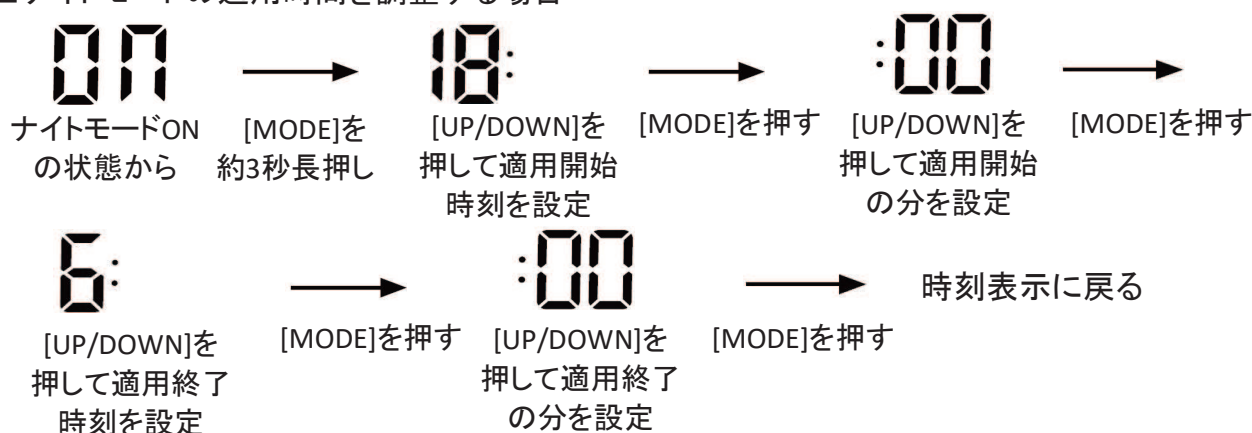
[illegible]ナイトモードの適用時間を調整する場合

On

ナイトモードON の状態から

[MODE]を約3秒長押し

18:

[UP/DOWN]を押して適用開始時刻を設定

[MODE]を押す

:00

[UP/DOWN]を押して適用開始の分を設定

[MODE]を押す

6:

[UP/DOWN]を押して適用終了時刻を設定

[MODE]を押す

:00

[UP/DOWN]を押して適用終了の分を設定

[MODE]を押す

時刻表示に戻る